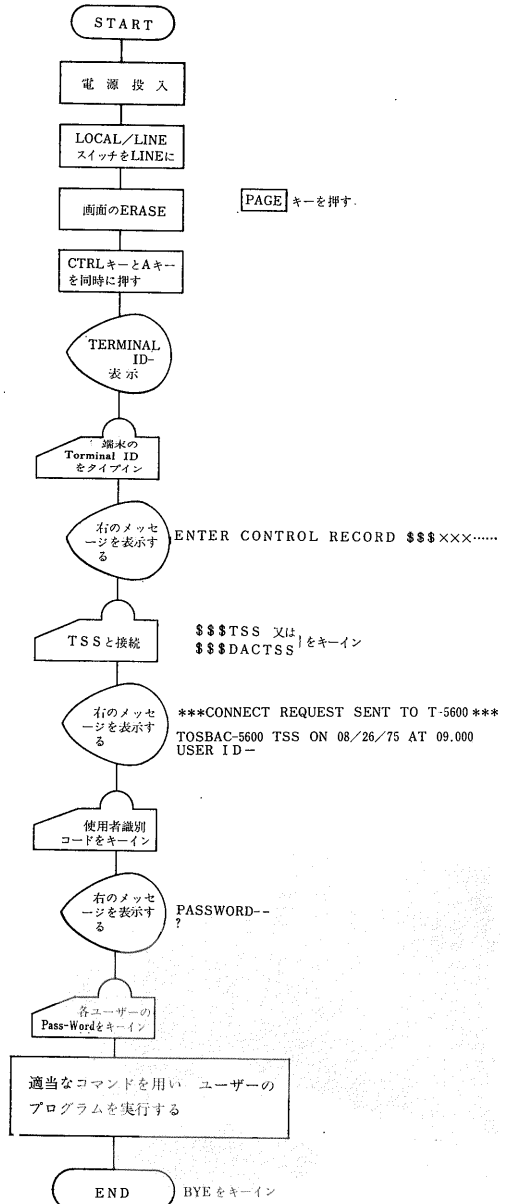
START

電 源 投 入

LOCAL/LINE スイッチをLINEに

画面のERASE

PAGE キーを押す.

CTRLキーとAキーを同時に押す

TERMINAL ID- 表示

端末の Torminal ID をタイプイン

右のメッセージを表示する

ENTER CONTROL RECORD \$\$\$×××……

TSSと接続

\$\$\$TSS 又は \$\$\$DACTSS }をキーイン

右のメッセージを表示する

***CONNECT REQUEST SENT TO T-5600***
TOSBAC-5600 TSS ON 08/26/75 AT 09.000
USER ID-

使用者識別コードをキーイン

右のメッセージを表示する

PASSWORD--
?

各ユーザーの Pass-Wordをキーイン

適当なコマンドを用い ユーザーのプログラムを実行する

END

BYEをキーイン